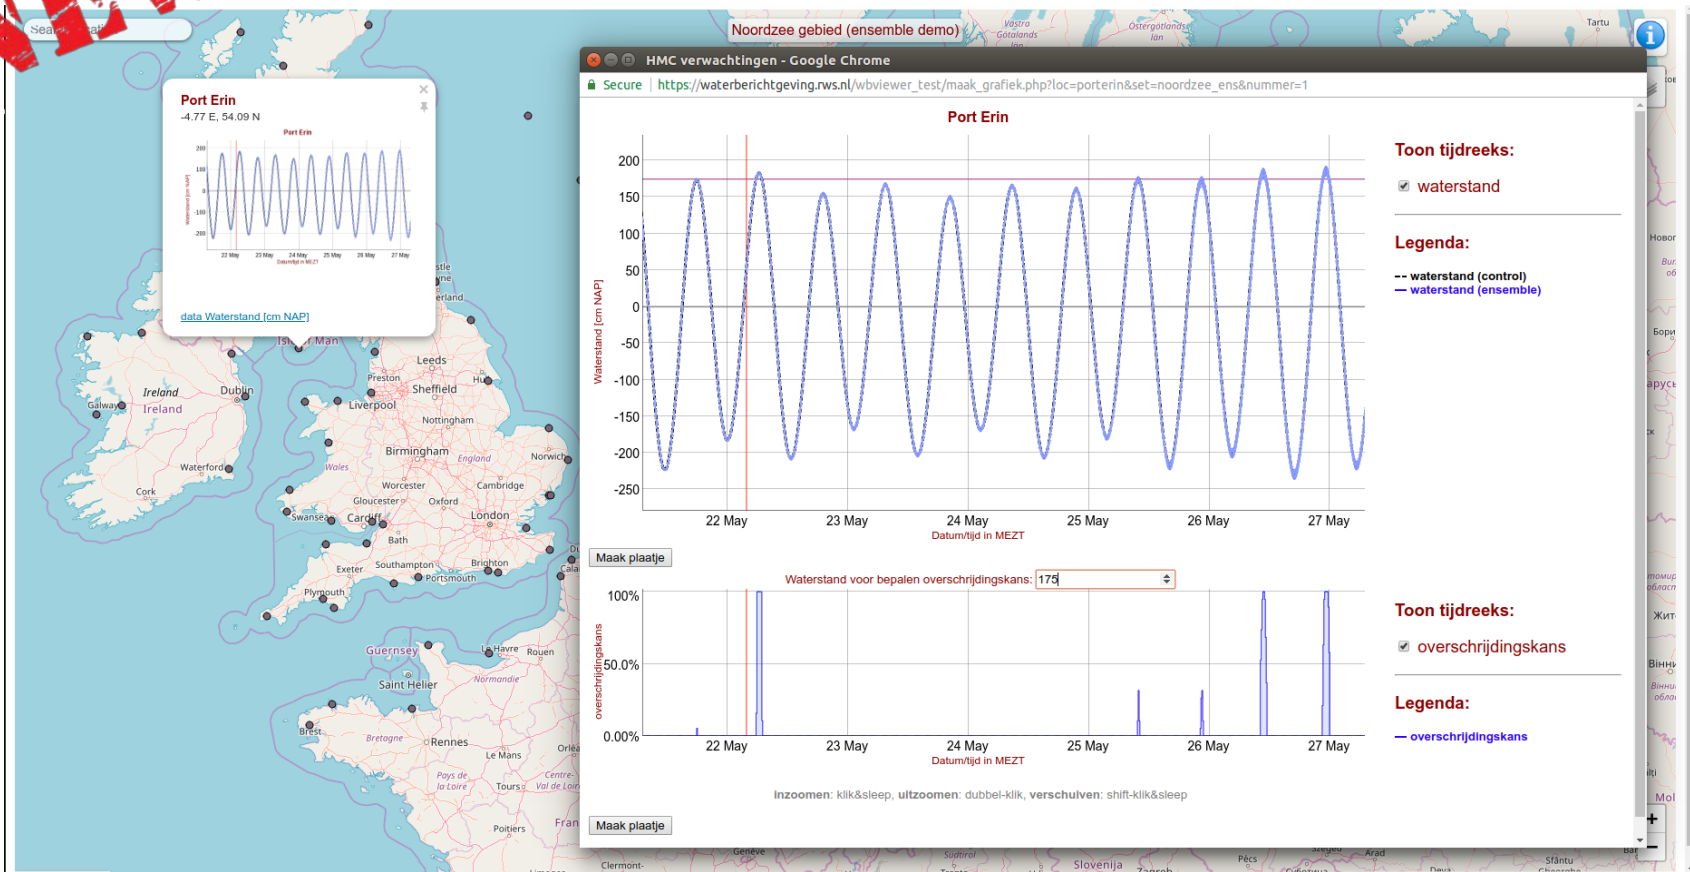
Noordzee gebied (ensemble demo)

Port Erin
-4.77 E, 54.09 N

Port Erin

data Waterstand [cm NAP]

HMC verwachtingen - Google Chrome

Secure | https://waterberichtgeving.rws.nl/wbviewer_test/maak_grafiek.php?loc=porterin&set=noordzee_ens&nummer=1

Port Erin

Waterstand [cm NAP]

200
150
100
50
0
-50
-100
-150
-200
-250

22 May 23 May 24 May 25 May 26 May 27 May
Datum/tijd in MEZT

Toon tijdreeks:

waterstand

Legenda:

-- waterstand (control)
— waterstand (ensemble)

Maak plaatje

Waterstand voor bepalen overschrijdingskans: 175

overschrijdingskans

100%
50.0%
0.00%

22 May 23 May 24 May 25 May 26 May 27 May
Datum/tijd in MEZT

Toon tijdreeks:

overschrijdingskans

Legenda:

— overschrijdingskans

inzoomen: klik&sleep, uitzoomen: dubbel-klik, verschuiven: shift-klik&sleep

Maak plaatje

Ireland
Dublin
Galway
Waterford
Cork
Isle of Man
Leeds
Preston
Sheffield
Liverpool
Nottingham
Birmingham
England
Wales
Norwich
Cambridge
Worcester
Gloucester
Oxford
Swansea
Cardiff
London
Bath
Exeter
Southampton
Brighton
Portsmouth
Plymouth
Guernsey
Saint Helier
Le Havre
Rouen
Normandie
Brest
Bretagne
Rennes
Le Mans
Pays de la Loire
Tours
Centre-Val de Loire
Poitiers
Clermont-
Slovenija
Pécs
Arad
Tartu